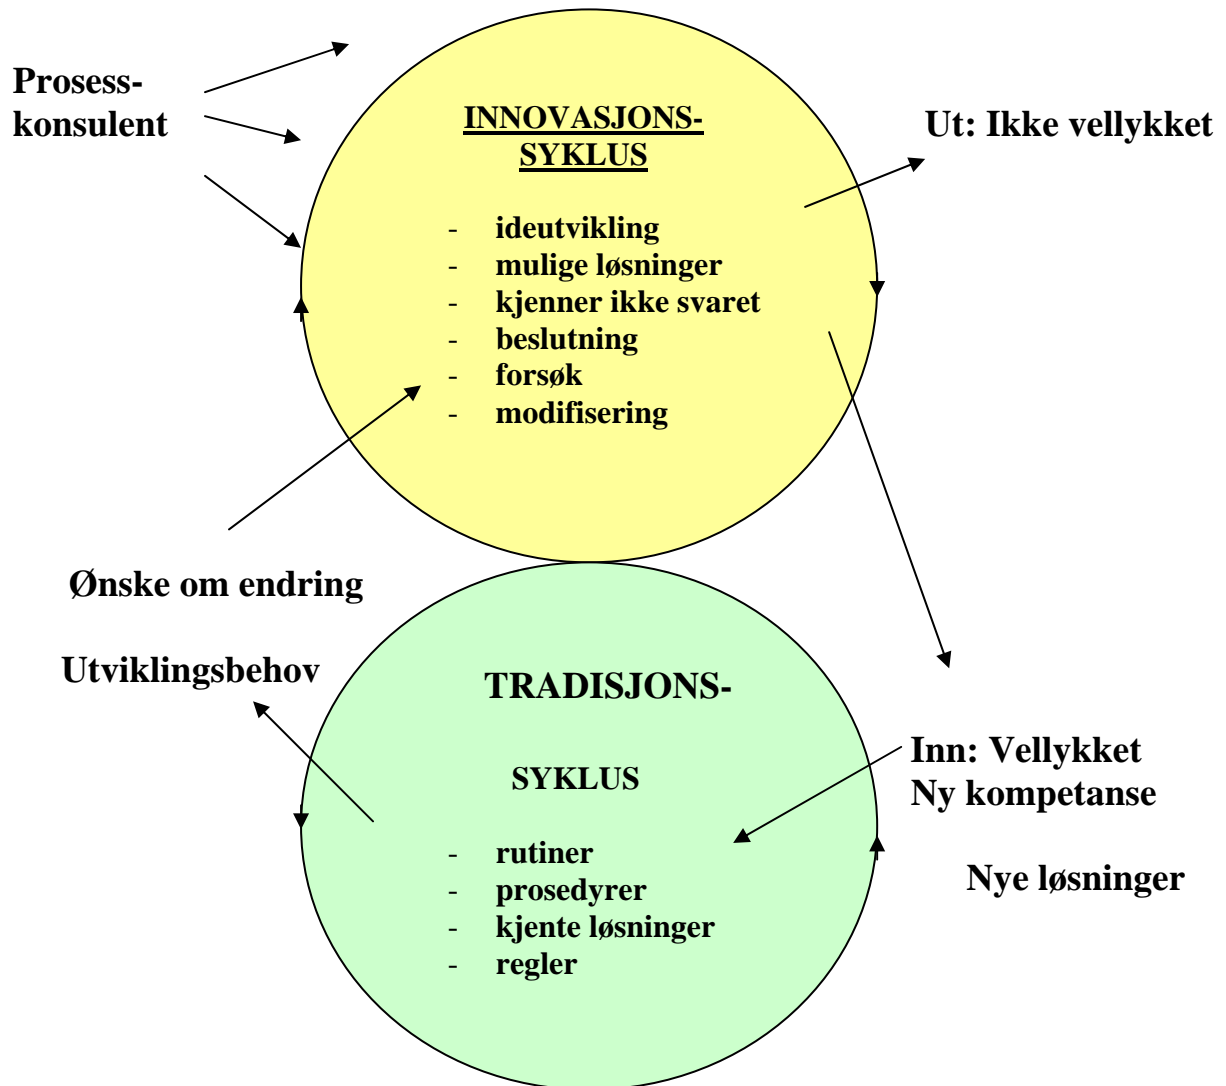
Prosess-
konsulent

INNOVASJONS-
SYKLUS

- ideutvikling
- mulige løsninger
- kjenner ikke svaret
- beslutning
- forsøk
- modifisering

Ut: Ikke vellykket

Ønske om endring

Utviklingsbehov

TRADISJONS-

SYKLUS

- rutiner
- prosedyrer
- kjente løsninger
- regler

Inn: Vellykket
Ny kompetanse

Nye løsninger